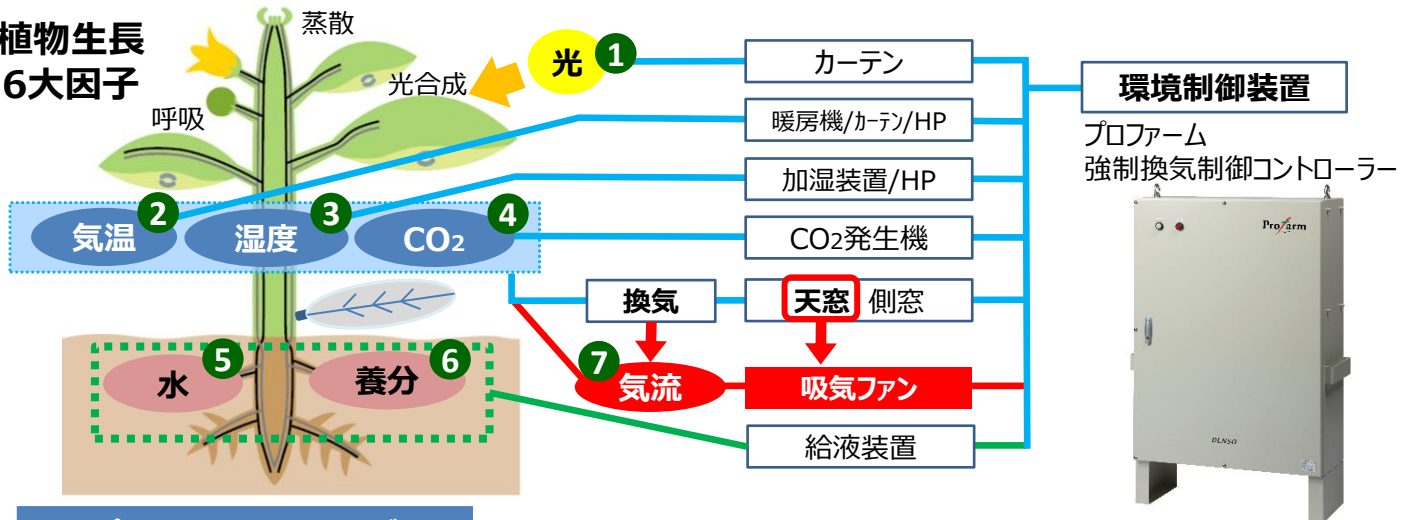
植物生長
6大因子

蒸散
光合成
呼吸

光 1
2 気温
3 湿度
4 CO2
5 水
6 養分
7 気流

カーテン
暖房機/カーテン/HP
加湿装置/HP
CO2発生機
換気
天窓 側窓
吸気ファン
給液装置

環境制御装置
プロファーム
強制換気制御コントローラー

ProFarm
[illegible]